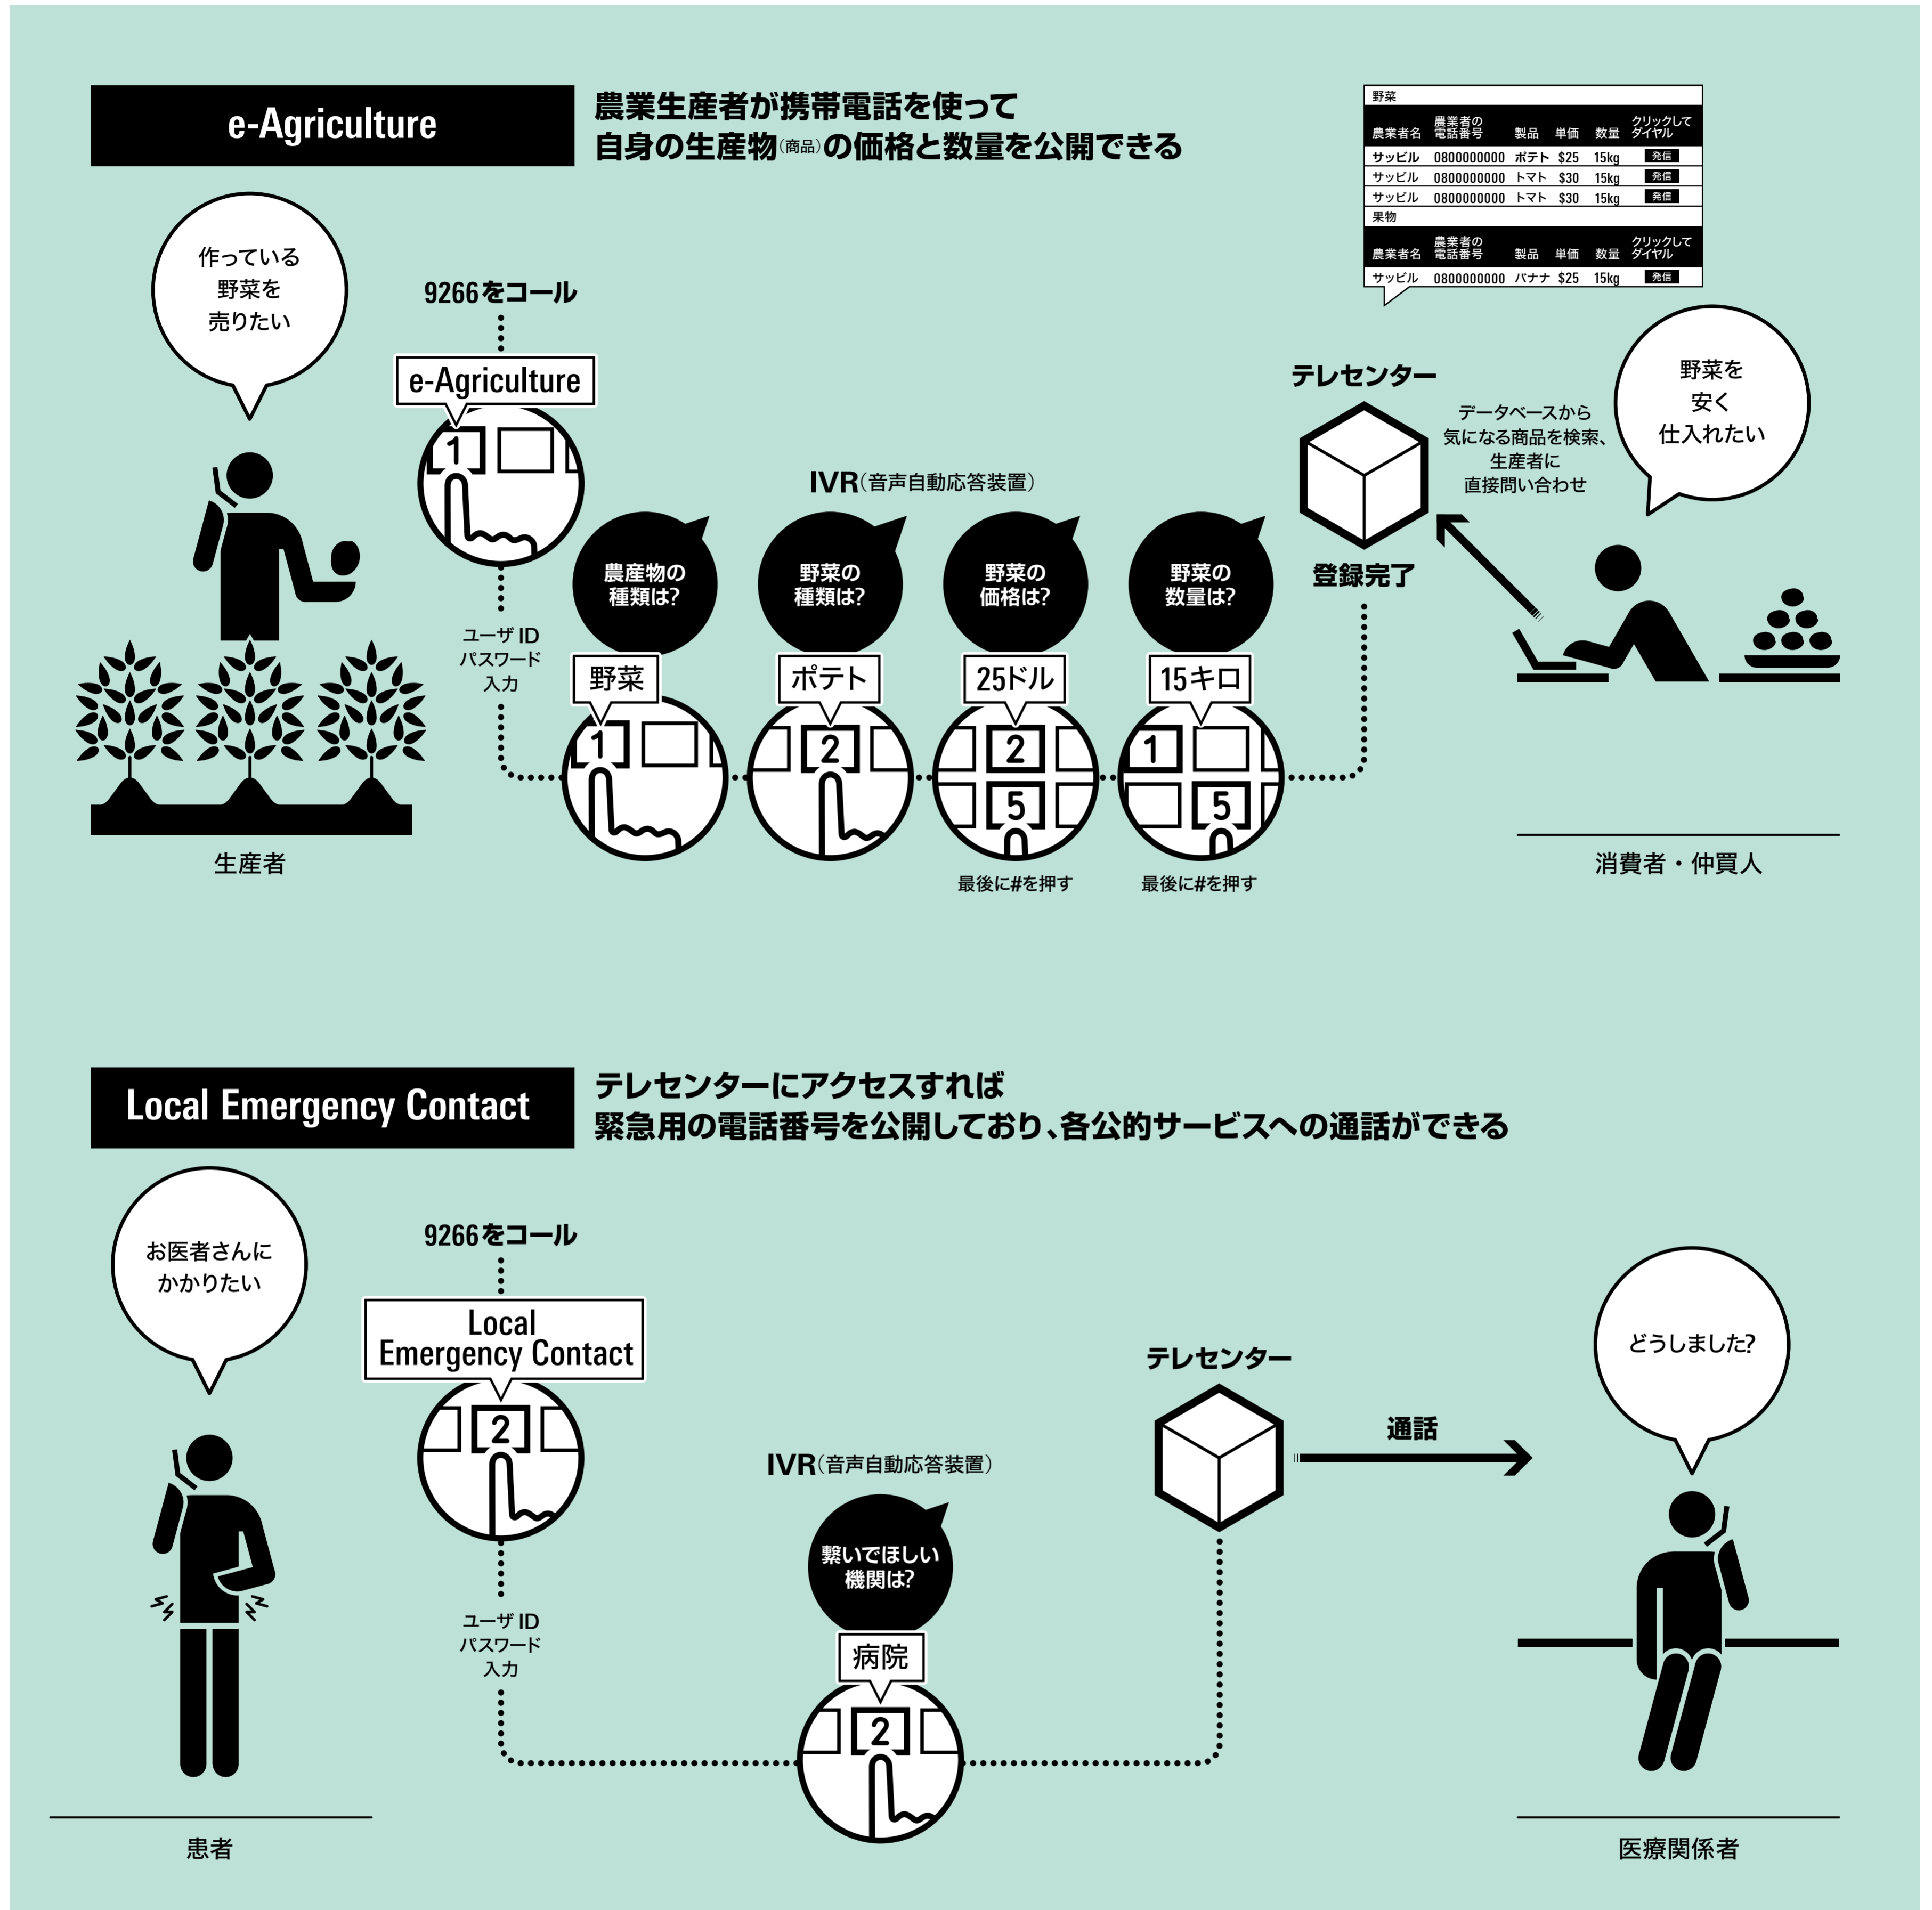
e-Agriculture

農業生産者が携帯電話を使って自身の生産物(商品)の価格と数量を公開できる

野菜

| 農業者名 | 農業者の電話番号 | 製品 | 単価 | 数量 | クリックしてダイヤル |
|---|---|---|---|---|---|
| サッビル | 0800000000 | ポテト | $25 | 15kg | 発信 |
| サッビル | 0800000000 | トマト | $30 | 15kg | 発信 |
| サッビル | 0800000000 | トマト | $30 | 15kg | 発信 |

果物

| 農業者名 | 農業者の電話番号 | 製品 | 単価 | 数量 | クリックしてダイヤル |
|---|---|---|---|---|---|
| サッビル | 0800000000 | バナナ | $25 | 15kg | 発信 |

作っている野菜を売りたい

9266をコール

e-Agriculture

1

ユーザID パスワード 入力

IVR(音声自動応答装置)

農産物の種類は?

野菜の種類は?

野菜の価格は?

野菜の数量は?

野菜

ポテト

25ドル

15キロ

1 2 2 5 1 5

最後に#を押す

最後に#を押す

テレセンター

登録完了

データベースから気になる商品を検索、生産者に直接問い合わせ

野菜を安く仕入れたい

生産者

消費者・仲買人

Local Emergency Contact

テレセンターにアクセスすれば緊急用の電話番号を公開しており、各公的サービスへの通話ができる

お医者さんにかかりたい

9266をコール

Local Emergency Contact

2

ユーザID パスワード 入力

IVR(音声自動応答装置)

繋いでほしい機関は?

病院

2

テレセンター

通話

どうしました?

患者

医療関係者